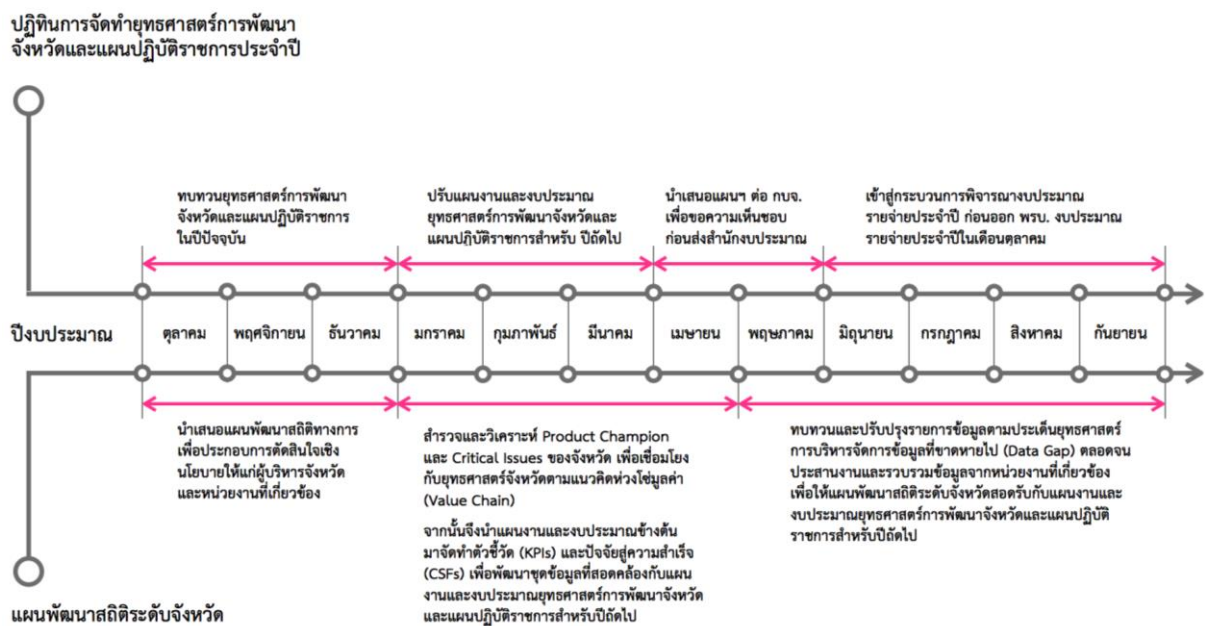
ปฏิทินการจัดทำยุทธศาสตร์การพัฒนาจังหวัดและแผนปฏิบัติราชการประจำปี

ทบทวนยุทธศาสตร์การพัฒนาจังหวัดและแผนปฏิบัติราชการในปีปัจจุบัน

ปรับแผนงานและงบประมาณยุทธศาสตร์การพัฒนาจังหวัดและแผนปฏิบัติราชการสำหรับ ปีถัดไป

นำเสนอแผนฯ ต่อ กบจ. เพื่อขอความเห็นชอบก่อนส่งสำนักงบประมาณ

เข้าสู่กระบวนการพิจารณางบประมาณรายจ่ายประจำปี ก่อนออก พรบ. งบประมาณรายจ่ายประจำปีในเดือนตุลาคม

ปีงบประมาณ

| ตุลาคม | พฤศจิกายน | ธันวาคม | มกราคม | กุมภาพันธ์ | มีนาคม | เมษายน | พฤษภาคม | มิถุนายน | กรกฎาคม | สิงหาคม | กันยายน |
|---|---|---|---|---|---|---|---|---|---|---|---|

นำเสนอแผนพัฒนาสถิติทางการเพื่อประกอบการตัดสินใจเชิงนโยบายให้แก่ผู้บริหารจังหวัดและหน่วยงานที่เกี่ยวข้อง

สำรวจและวิเคราะห์ Product Champion และ Critical Issues ของจังหวัด เพื่อเชื่อมโยงกับยุทธศาสตร์จังหวัดตามแนวคิดห่วงโซ่มูลค่า (Value Chain)

จากนั้นจึงนำแผนงานและงบประมาณข้างต้นมาจัดทำตัวชี้วัด (KPIs) และปัจจัยสู่ความสำเร็จ (CSFs) เพื่อพัฒนาชุดข้อมูลที่สอดคล้องกับแผนงานและงบประมาณยุทธศาสตร์การพัฒนาจังหวัดและแผนปฏิบัติราชการสำหรับปีถัดไป

ทบทวนและปรับปรุงรายการข้อมูลตามประเด็นยุทธศาสตร์การบริหารจัดการข้อมูลที่ขาดหายไป (Data Gap) ตลอดจนประสานงานและรวบรวมข้อมูลจากหน่วยงานที่เกี่ยวข้อง เพื่อให้แผนพัฒนาสถิติระดับจังหวัดสอดรับกับแผนงานและงบประมาณยุทธศาสตร์การพัฒนาจังหวัดและแผนปฏิบัติราชการสำหรับปีถัดไป

แผนพัฒนาสถิติระดับจังหวัด